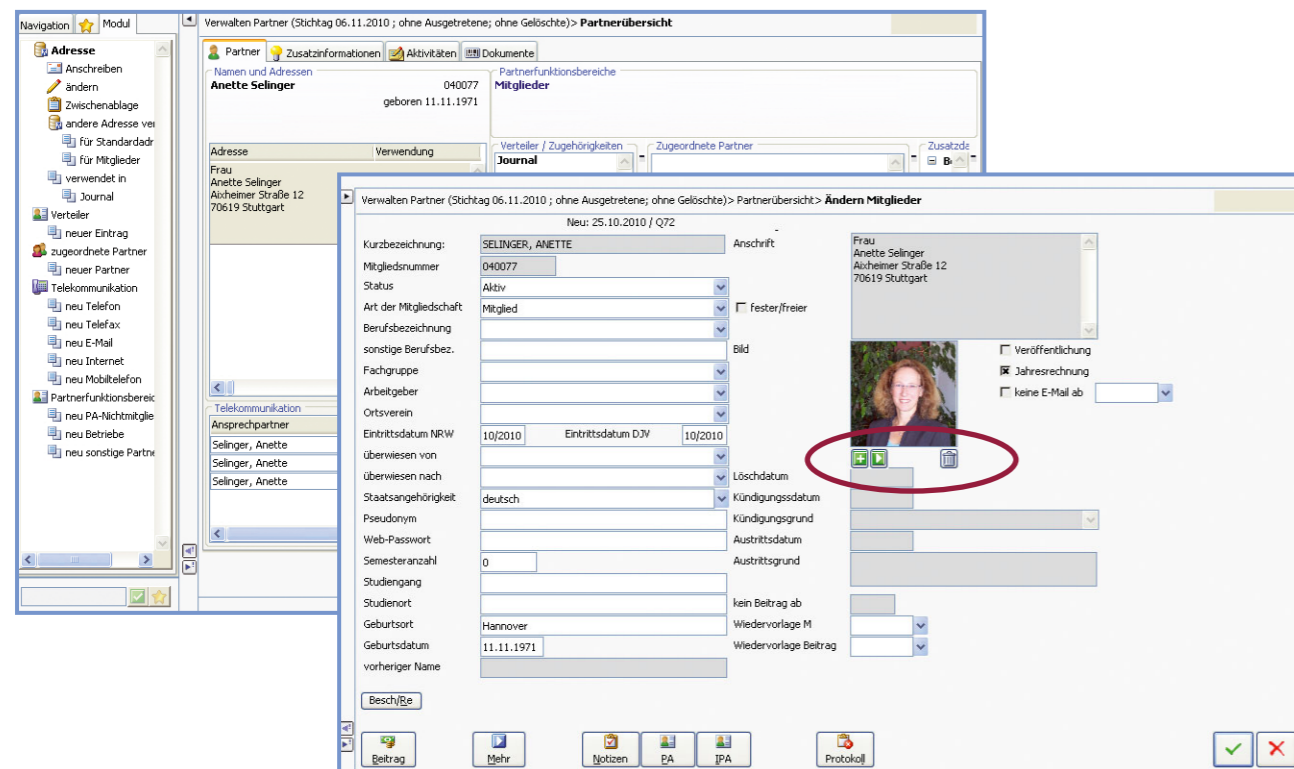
Navigation | Modul

Adresse
Anschreiben
ändern
Zwischenablage
andere Adresse ver
für Standardadr
für Mitglieder
verwendet in
Journal
Verteiler
neuer Eintrag
zugeordnete Partner
neuer Partner
Telekommunikation
neu Telefon
neu Telefax
neu E-Mail
neu Internet
neu Mobiltelefon
Partnerfunktionsbereic
neu PA-Nichtmitglie
neu Betriebe
neu sonstige Partne

Verwalten Partner (Stichtag 06.11.2010 ; ohne Ausgetretene; ohne Gelöschte)> **Partnerübersicht**

Partner | Zusatzinformationen | Aktivitäten | Dokumente

Namen und Adressen
**Anette Selinger** 040077
geboren 11.11.1971

Partnerfunktionsbereiche
**Mitglieder**

| Adresse | Verwendung |
|---|---|
| Frau Anette Selinger Aixheimer Straße 12 70619 Stuttgart | |

Verteiler / Zugehörigkeiten
**Journal**

Zugeordnete Partner

Zusatzda

Telekommunikation
| Ansprechpartner |
|---|
| Selinger, Anette |
| Selinger, Anette |
| Selinger, Anette |

Verwalten Partner (Stichtag 06.11.2010 ; ohne Ausgetretene; ohne Gelöschte)> Partnerübersicht> **Ändern Mitglieder**

Neu: 25.10.2010 / Q72

Kurzbezeichnung: SELINGER, ANETTE
Mitgliedsnummer 040077
Status Aktiv
Art der Mitgliedschaft Mitglied
fester/freier
Berufsbezeichnung
sonstige Berufsbez.
Fachgruppe
Arbeitgeber
Ortsverein
Eintrittsdatum NRW 10/2010 Eintrittsdatum DJV 10/2010
überwiesen von
überwiesen nach
Staatsangehörigkeit deutsch
Pseudonym
Web-Passwort
Semesteranzahl 0
Studiengang
Studienort
Geburtsort Hannover
Geburtsdatum 11.11.1971
vorheriger Name

Anschrift
Frau
Anette Selinger
Aixheimer Straße 12
70619 Stuttgart

Bild
Veröffentlichung
Jahresrechnung
keine E-Mail ab

Löschdatum
Kündigungssdatum
Kündigungsgrund
Austrittsdatum
Austrittsgrund
kein Beitrag ab
Wiedervorlage M
Wiedervorlage Beitrag

Besch/Re

Beitrag | Mehr | Notizen | PA | IPA | Protokoll